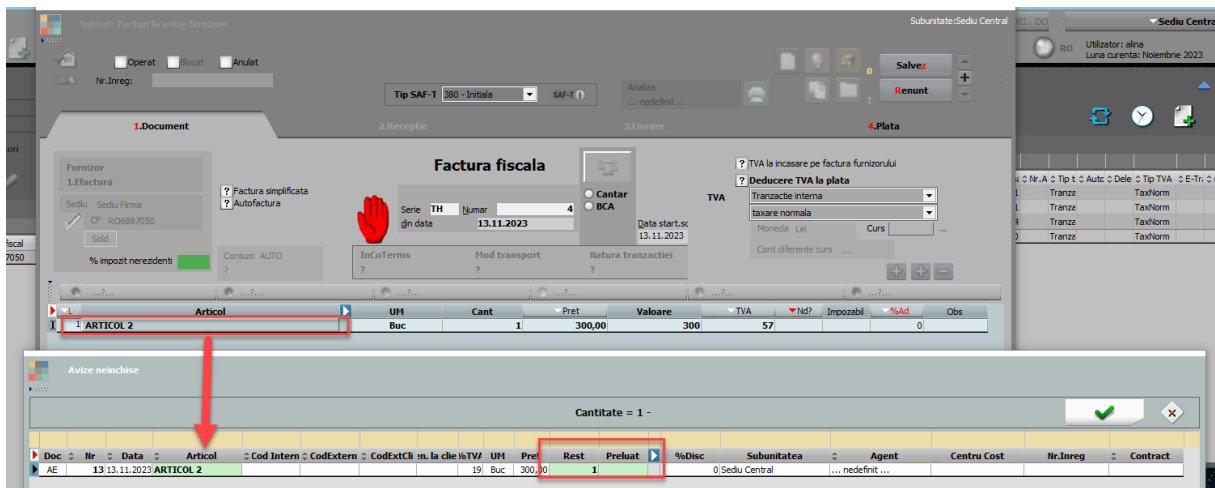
Intrari : facturi la avize furnizori

Subunitate:Sediu Central

Sediu Central

RO Utilizator: alina
Luna curenta: Noiembrie 2023

Operat Blocat Anulat

Nr.Inreg:

Tip SAF-T 380 - Initiala SAF-T

Analiza
... nedefinit ...

Salvez
Renunt

1.Document 2.Receptie 3.Livrare 4.Plata

Furnizor
1.Efactura

Sediu Sediu Firma
CF RO6887050
Sold

% impozit nerezidenti

Factura simplificata
Autofactura

Factura fiscala

Serie TH Numar 4
din data 13.11.2023

Cantar
BCA

Data start.sc
13.11.2023

TVA la incasare pe factura furnizorului
Deducere TVA la plata

TVA
Tranzactie interna
taxare normala

Moneda Lei Curs

Cont diferente curs ...

Consum AUTO
?

InCoTerms
?

Mod transport
?

Natura tranzactiei
?

| L | Articol | UM | Cant | Pret | Valoare | TVA | Nd? | Impozabil | %Ad | Obs |
|---|---|---|---|---|---|---|---|---|---|---|
| 1 | ARTICOL 2 | Buc | 1 | 300,00 | 300 | 57 | | | 0 | |

| Nr.A | Tip t | Autc | Dele | Tip TVA | E-Tr |
|---|---|---|---|---|---|
| 1 | Tranze | | | TaxNorm | |
| 1 | Tranze | | | TaxNorm | |
| 4 | Tranze | | | TaxNorm | |
| 0 | Tranze | | | TaxNorm | |

fiscal
7050

Avize neinchise

Cantitate = 1 -

| Doc | Nr | Data | Articol | Cod Intern | CodExtern | CodExtCli | n. la clie | %TVA | UM | Pret | Rest | Preluat | %Disc | Subunitatea | Agent | Centru Cost | Nr.Inreg | Contract |
|---|---|---|---|---|---|---|---|---|---|---|---|---|---|---|---|---|---|---|
| AE | 13 | 13.11.2023 | ARTICOL 2 | | | | | 19 | Buc | 300,00 | 1 | | 0 | Sediu Central | ... nedefinit ... | | | |